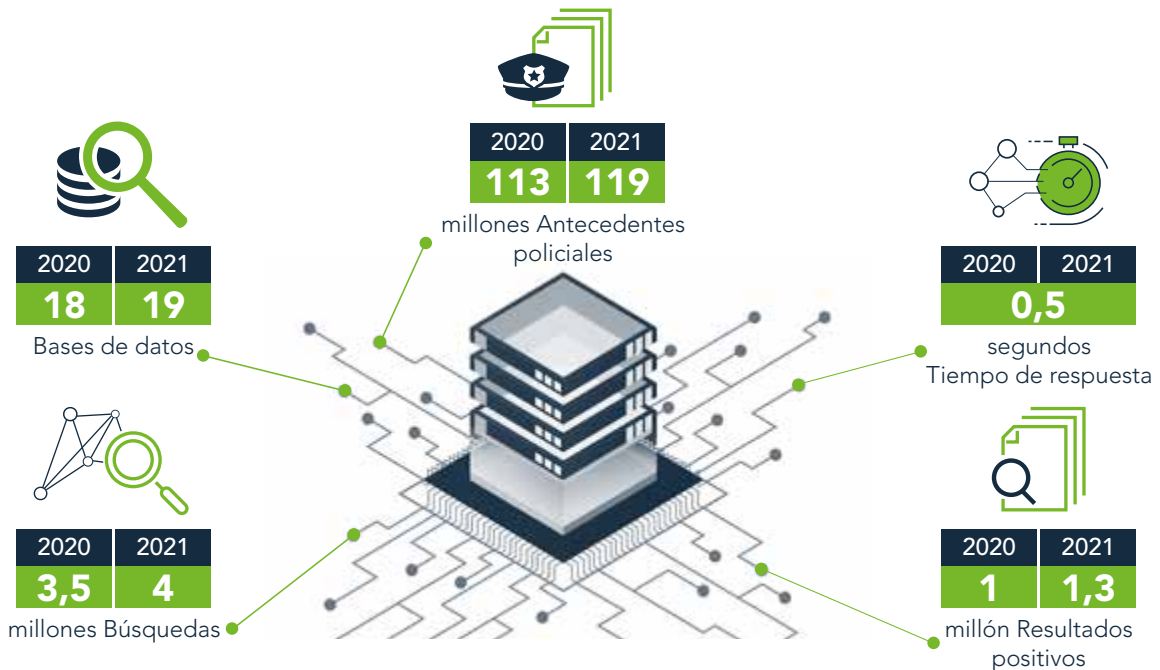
| 2020 | 2021 |
|---|---|
| 113 | 119 |

millones Antecedentes policiales

| 2020 | 2021 |
|---|---|
| 18 | 19 |

Bases de datos

| 2020 | 2021 |
|---|---|
| 0,5 | |

segundos
Tiempo de respuesta

| 2020 | 2021 |
|---|---|
| 3,5 | 4 |

millones Búsquedas

| 2020 | 2021 |
|---|---|
| 1 | 1,3 |

millón Resultados positivos